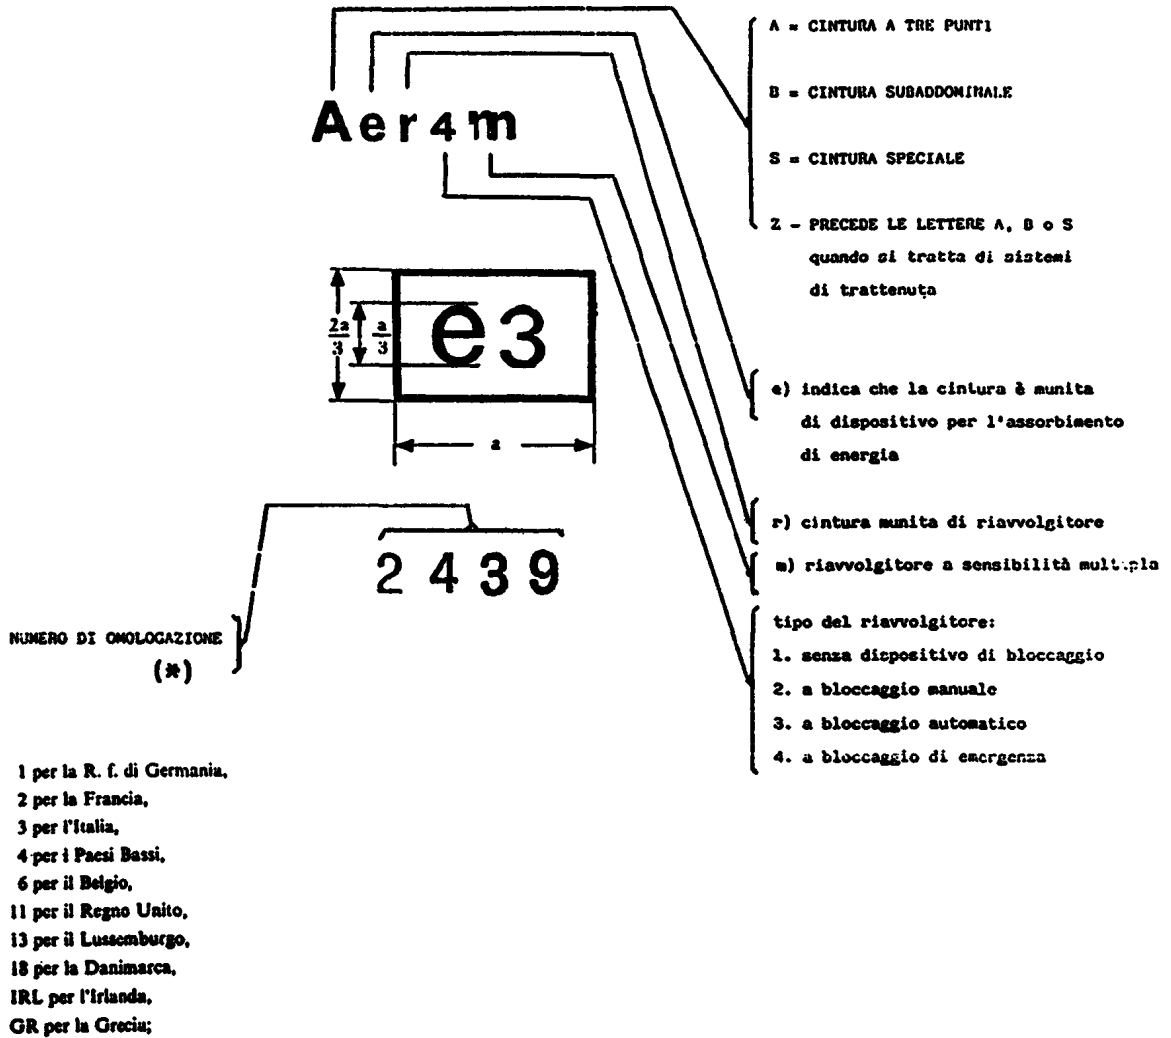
Aer4m

$\frac{2a}{3}$ $\frac{a}{3}$ e3

a

2439

NUMERO DI OMOLOGAZIONE (*)

A = CINTURA A TRE PUNTI

B = CINTURA SUBADDOMINALE

S = CINTURA SPECIALE

Z - PRECEDE LE LETTERE A, B o S quando si tratta di sistemi di trattenuta

e) indica che la cintura è munita di dispositivo per l'assorbimento di energia

r) cintura munita di riavvolgitore

m) riavvolgitore a sensibilità mult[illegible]pla

tipo del riavvolgitore:
1. senza dispositivo di bloccaggio
2. a bloccaggio manuale
3. a bloccaggio automatico
4. a bloccaggio di emergenza

1 per la R. f. di Germania,
2 per la Francia,
3 per l'Italia,
4 per i Paesi Bassi,
6 per il Belgio,
11 per il Regno Unito,
13 per il Lussemburgo,
18 per la Danimarca,
IRL per l'Irlanda,
GR per la Grecia;